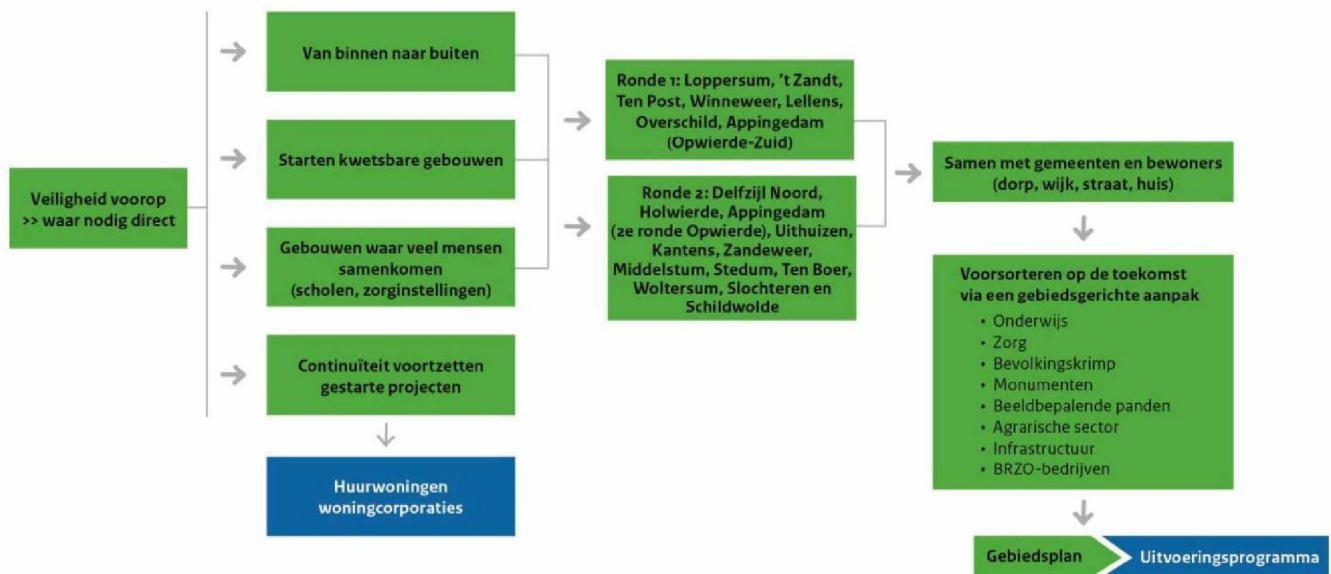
Veiligheid voorop >> waar nodig direct

Van binnen naar buiten

Starten kwetsbare gebouwen

Gebouwen waar veel mensen samenkomen (scholen, zorginstellingen)

Continuïteit voortzetten gestarte projecten

Huurwoningen woningcorporaties

Ronde 1: Loppersum, 't Zandt, Ten Post, Winneweer, Lellens, Overschild, Appingedam (Opwierde-Zuid)

Ronde 2: Delfzijl Noord, Holwierde, Appingedam (2e ronde Opwierde), Uithuizen, Kantens, Zandeweer, Middelstum, Stedum, Ten Boer, Woltersum, Slochteren en Schildwolde

Samen met gemeenten en bewoners (dorp, wijk, straat, huis)

Voorsorteren op de toekomst via een gebiedsgerichte aanpak
• Onderwijs
• Zorg
• Bevolkingskrimp
• Monumenten
• Beeldbepalende panden
• Agrarische sector
• Infrastructuur
• BRZO-bedrijven

Gebiedsplan

Uitvoeringsprogramma